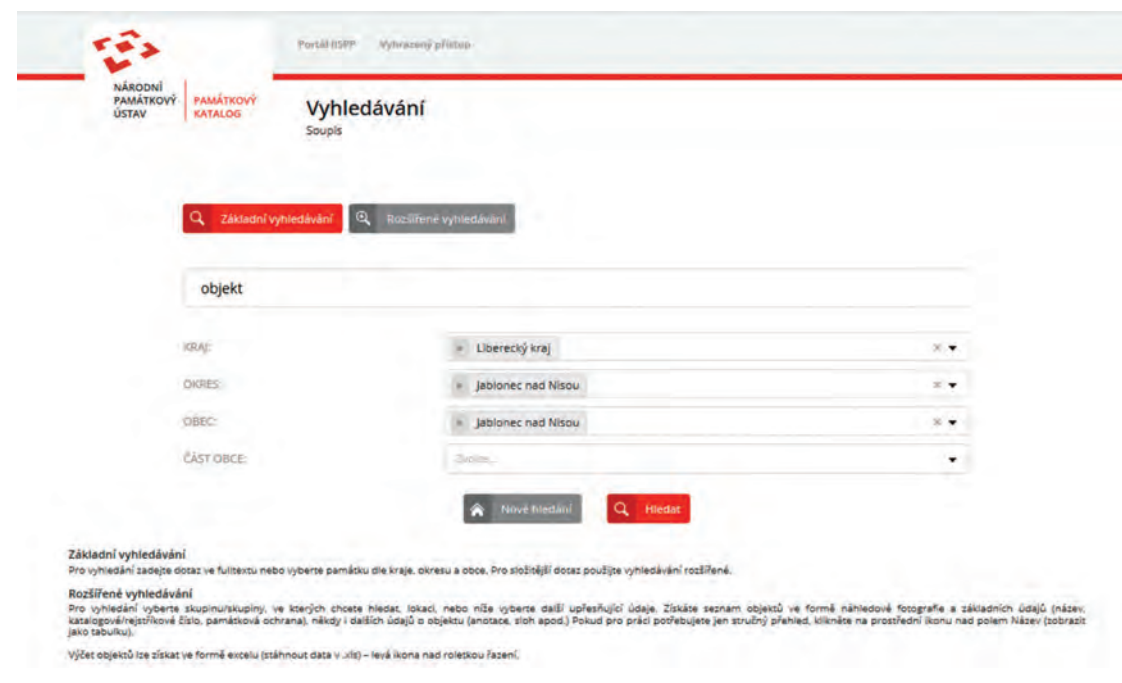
Portál ISPP Vyhrazený přístup

NÁRODNÍ PAMÁTKOVÝ ÚSTAV

PAMÁTKOVÝ KATALOG

Vyhledávání
Soupis

Základní vyhledávání

Rozšířené vyhledávání

objekt

KRAJ:
× Liberecký kraj

OKRES:
× Jablonec nad Nisou

OBEC:
× Jablonec nad Nisou

ČÁST OBCE:
Zvolte...

Nové hledání

Hledat

Základní vyhledávání
Pro vyhledání zadejte dotaz ve fulltextu nebo vyberte památku dle kraje, okresu a obce. Pro složitější dotaz použijte vyhledávání rozšířené.

Rozšířené vyhledávání
Pro vyhledání vyberte skupinu/skupiny, ve kterých chcete hledat, lokaci, nebo níže vyberte další upřesňující údaje. Získáte seznam objektů ve formě náhledové fotografie a základních údajů (název, katalogové/rejstříkové číslo, památková ochrana), někdy i dalších údajů o objektu (anotace, sloh apod.) Pokud pro práci potřebujete jen stručný přehled, klikněte na prostřední ikonu nad polem Název (zobrazit jako tabulku).

Výčet objektů lze získat ve formě excelu (stáhnout data v .xls) – levá ikona nad roletkou řazení.